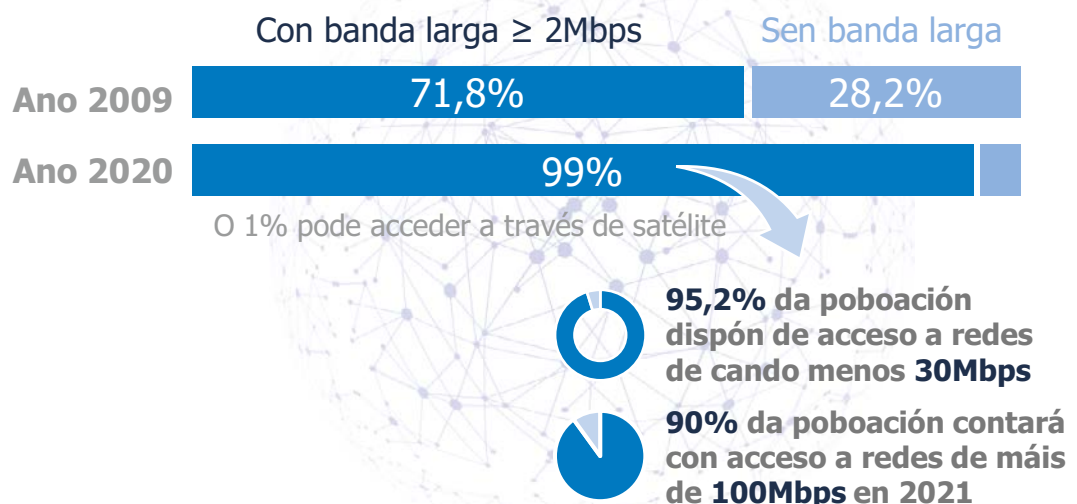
Con banda larga ≥ 2Mbps

Sen banda larga

Ano 2009

71,8%

28,2%

Ano 2020

99%

O 1% pode acceder a través de satélite

95,2% da poboación dispón de acceso a redes de cando menos 30Mbps

90% da poboación contará con acceso a redes de máis de 100Mbps en 2021